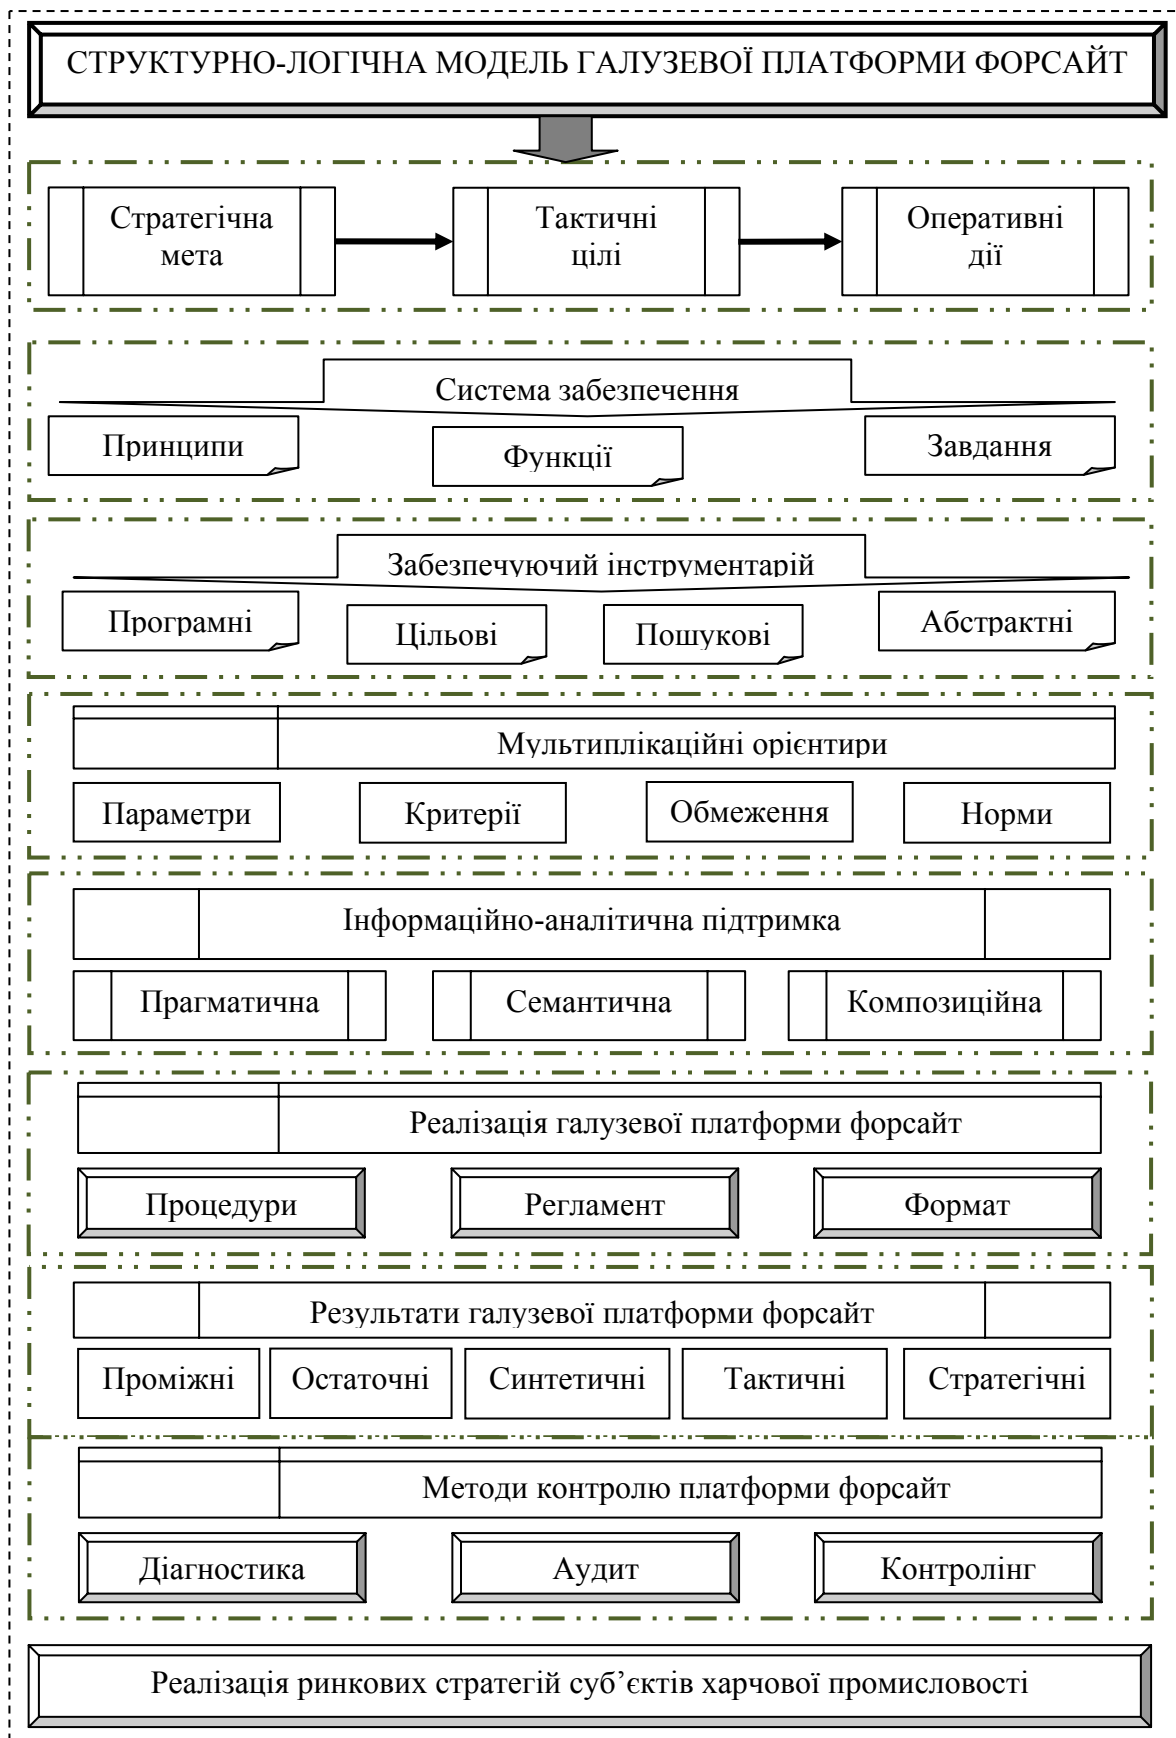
СТРУКТУРНО-ЛОГІЧНА МОДЕЛЬ ГАЛУЗЕВОЇ ПЛАТФОРМИ ФОРСАЙТ

Стратегічна мета

Тактичні цілі

Оперативні дії

Система забезпечення

Принципи

Функції

Завдання

Забезпечуючий інструментарій

Програмні

Цільові

Пошукові

Абстрактні

Мультиплікаційні орієнтири

Параметри

Критерії

Обмеження

Норми

Інформаційно-аналітична підтримка

Прагматична

Семантична

Композиційна

Реалізація галузевої платформи форсайт

Процедури

Регламент

Формат

Результати галузевої платформи форсайт

Проміжні

Остаточні

Синтетичні

Тактичні

Стратегічні

Методи контролю платформи форсайт

Діагностика

Аудит

Контролінг

Реалізація ринкових стратегій суб'єктів харчової промисловості